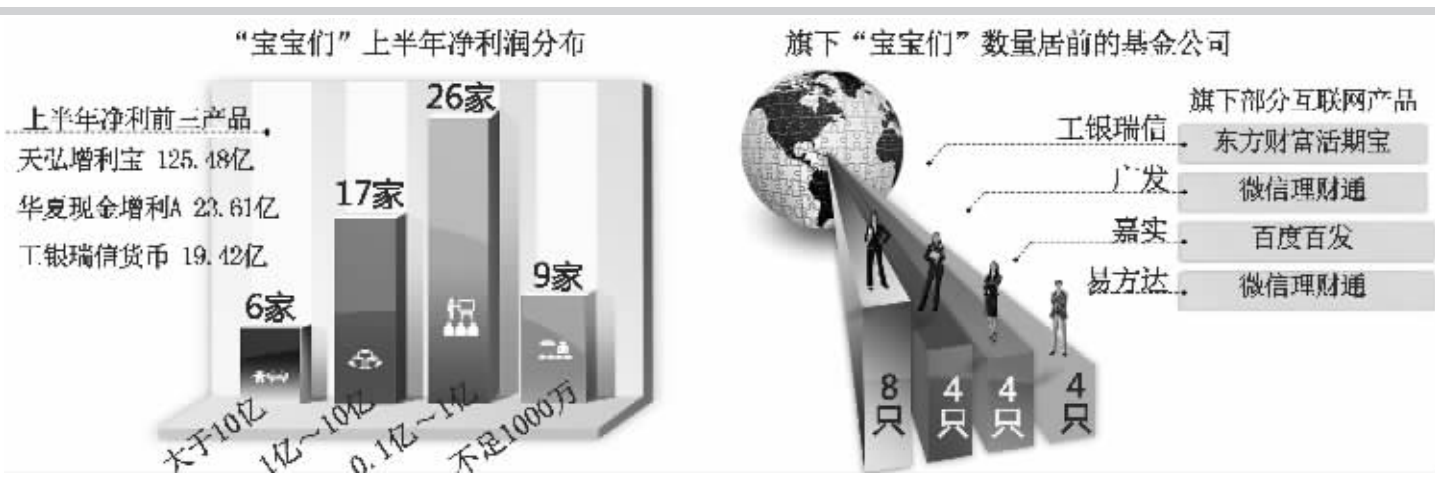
"宝宝们"上半年净利润分布

上半年净利前三产品
天弘增利宝 125.48亿
华夏现金增利A 23.61亿
工银瑞信货币 19.42亿

6家
17家
26家
9家

大于10亿
1亿~10亿
0.1亿~1亿
不足1000万

旗下"宝宝们"数量居前的基金公司

旗下部分互联网产品
工银瑞信 东方财富活期宝
广发 微信理财通
嘉实 百度百发
易方达 微信理财通

8只
4只
4只
4只